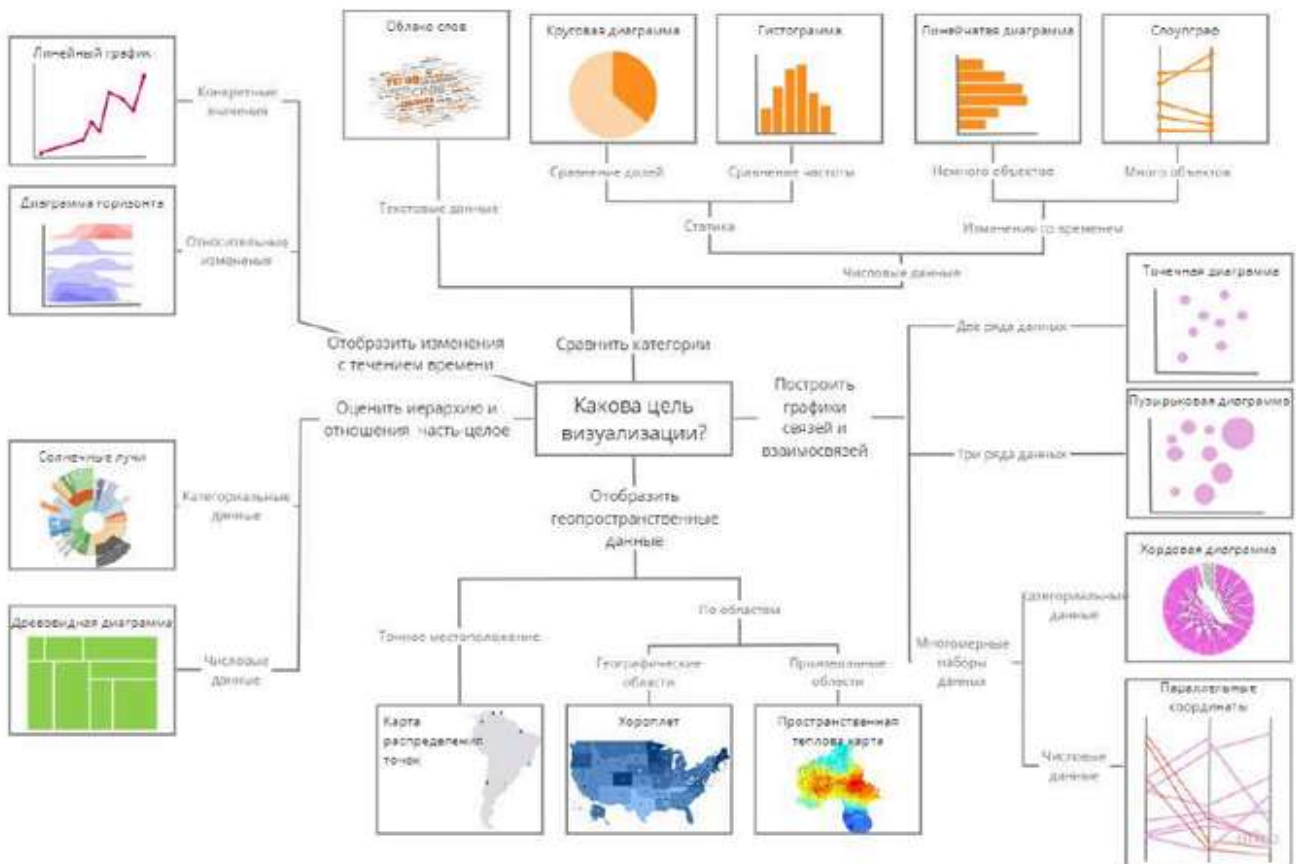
Какова цель визуализации?

Сравнить категории

Текстовые данные

Облако слов

Числовые данные

Статика

Сравнение долей

Круговая диаграмма

Сравнение частоты

Гистограмма

Изменение со временем

Немного объектов

Линейчатая диаграмма

Много объектов

Слоуграф

Отобразить изменения с течением времени

Конкретные значения

Линейный график

Относительные изменения

Диаграмма горизонта

Оценить иерархию и отношения часть-целое

Категориальные данные

Солнечные лучи

Числовые данные

Древовидная диаграмма

Построить графики связей и взаимосвязей

Два ряда данных

Точечная диаграмма

Три ряда данных

Пузырьковая диаграмма

Многомерные наборы данных

Категориальные данные

Хордовая диаграмма

Числовые данные

Параллельные координаты

Отобразить геопространственные данные

Точное местоположение

Карта распределения точек

По областям

Географические области

Хороплет

Произвольные области

Пространственная тепловая карта